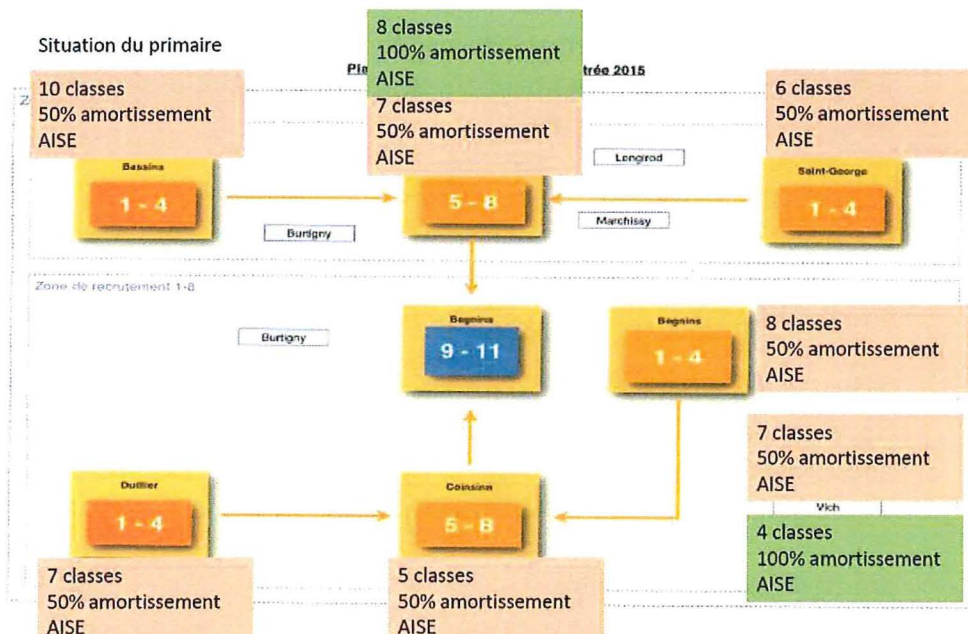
Situation du primaire

Pl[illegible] trée 2015

10 classes
50% amortissement
AISE

8 classes
100% amortissement
AISE

7 classes
50% amortissement
AISE

6 classes
50% amortissement
AISE

Bassins
1 - 4

5 - 8

Longirod

Marchissy

Saint-George
1 - 4

Burtigny

Zone de recrutement 1-8

Burtigny

Begnins
9 - 11

Begnins
1 - 4

8 classes
50% amortissement
AISE

7 classes
50% amortissement
AISE

Vich

4 classes
100% amortissement
AISE

Duillier
1 - 4

Coinsins
5 - 8

7 classes
50% amortissement
AISE

5 classes
50% amortissement
AISE